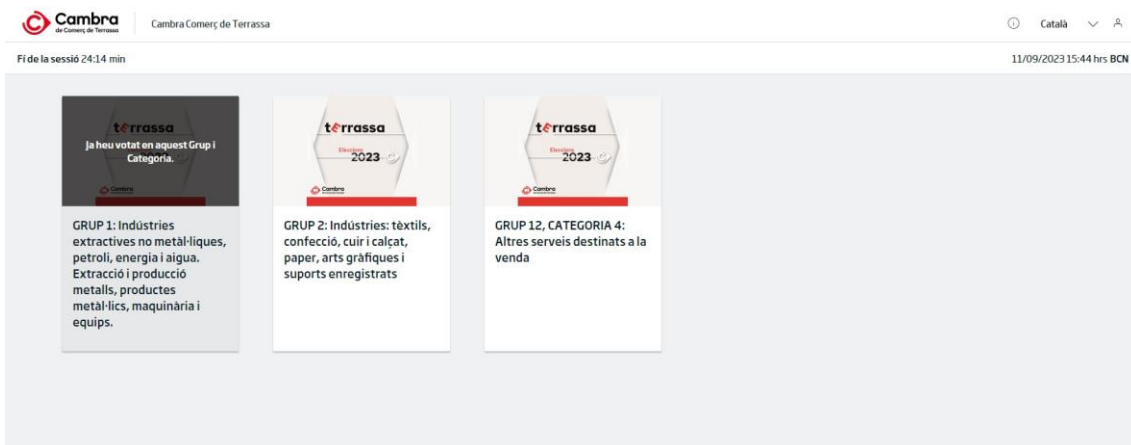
Cambra de Comerç de Terrassa

Cambra Comerç de Terrassa

Català

Fi de la sessió 24:14 min

11/09/2023 15:44 hrs BCN

terrassa

Ja heu votat en aquest Grup i Categoria.

Cambra

GRUP 1: Indústries extractives no metàl·liques, petroli, energia i aigua. Extracció i producció metalls, productes metàl·lics, maquinària i equips.

terrassa

Eleccions 2023

Cambra

GRUP 2: Indústries: tèxtils, confecció, cuir i calçat, paper, arts gràfiques i suports enregistrats

terrassa

Eleccions 2023

Cambra

GRUP 12, CATEGORIA 4: Altres serveis destinats a la venda